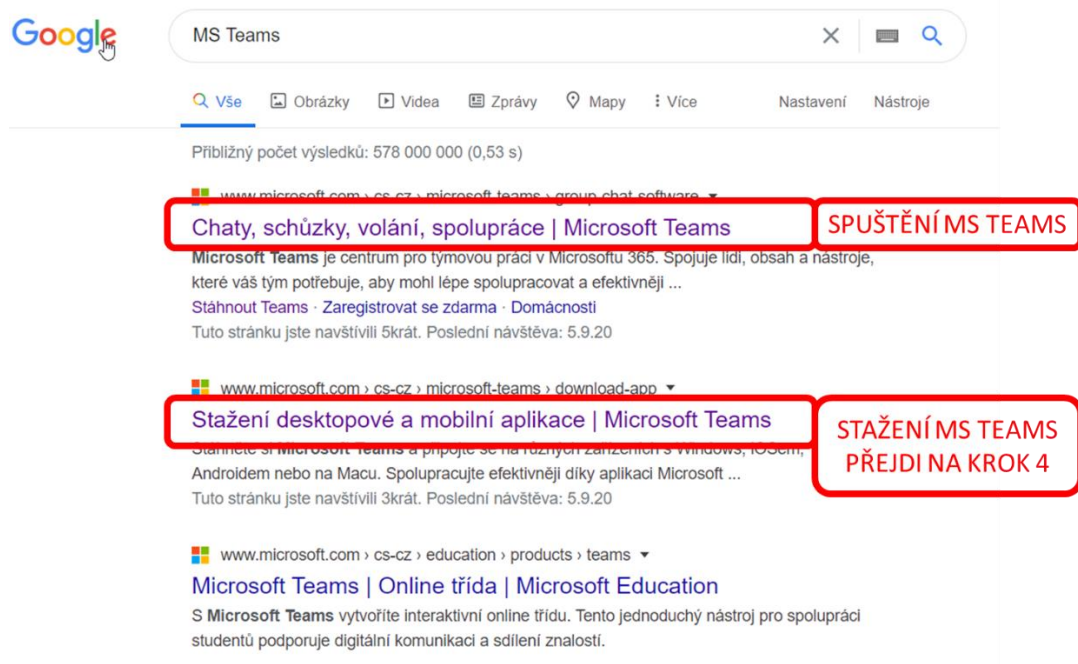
Google

MS Teams

Vše Obrázky Videa Zprávy Mapy Více Nastavení Nástroje

Přibližný počet výsledků: 578 000 000 (0,53 s)

www.microsoft.com › cs-cz › microsoft-teams › group-chat-software ▾
Chaty, schůzky, volání, spolupráce | Microsoft Teams
SPUŠTĚNÍ MS TEAMS
Microsoft Teams je centrum pro týmovou práci v Microsoftu 365. Spojuje lidi, obsah a nástroje, které váš tým potřebuje, aby mohl lépe spolupracovat a efektivněji ...
Stáhnout Teams · Zaregistrovat se zdarma · Domácnosti
Tuto stránku jste navštívili 5krát. Poslední návštěva: 5.9.20

www.microsoft.com › cs-cz › microsoft-teams › download-app ▾
Stažení desktopové a mobilní aplikace | Microsoft Teams
STAŽENÍ MS TEAMS
PŘEJDI NA KROK 4
Stáhněte si Microsoft Teams a připojte se na různých zařízeních s Windows, iOSem, Androidem nebo na Macu. Spolupracujte efektivněji díky aplikaci Microsoft ...
Tuto stránku jste navštívili 3krát. Poslední návštěva: 5.9.20

www.microsoft.com › cs-cz › education › products › teams ▾
Microsoft Teams | Online třída | Microsoft Education
S Microsoft Teams vytvoříte interaktivní online třídu. Tento jednoduchý nástroj pro spolupráci studentů podporuje digitální komunikaci a sdílení znalostí.